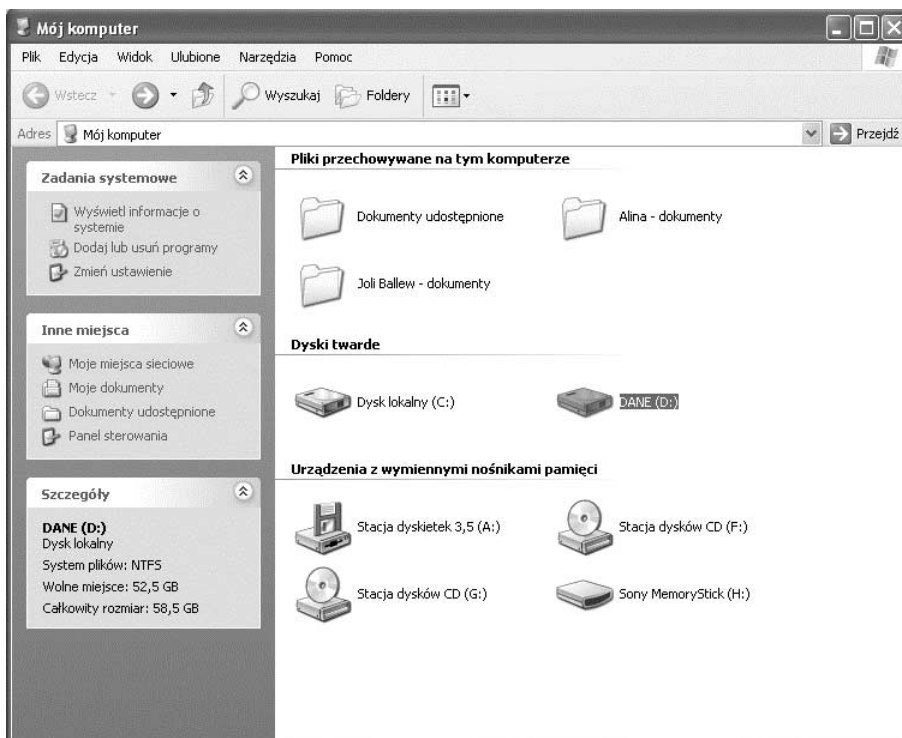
Mój komputer

Plik Edycja Widok Ulubione Narzędzia Pomoc

Wstecz Wyszukaj Foldery

Adres Mój komputer Przejdź

Zadania systemowe

Wyświetl informacje o systemie
Dodaj lub usuń programy
Zmień ustawienie

Inne miejsca

Moje miejsca sieciowe
Moje dokumenty
Dokumenty udostępnione
Panel sterowania

Szczegóły

DANE (D:)
Dysk lokalny
System plików: NTFS
Wolne miejsce: 52,5 GB
Całkowity rozmiar: 58,5 GB

Pliki przechowywane na tym komputerze

Dokumenty udostępnione
Alina - dokumenty
Joli Ballew - dokumenty

Dyski twarde

Dysk lokalny (C:)
DANE (D:)

Urządzenia z wymiennymi nośnikami pamięci

Stacja dyskietek 3,5 (A:)
Stacja dysków CD (F:)
Stacja dysków CD (G:)
Sony MemoryStick (H:)